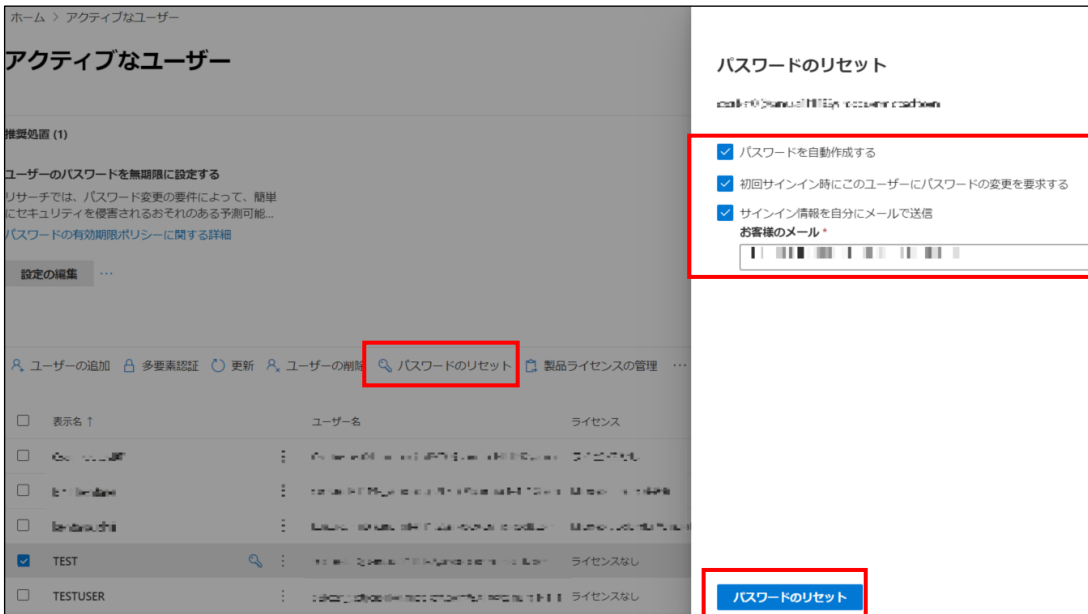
ホーム > アクティブなユーザー

アクティブなユーザー

推奨処置 (1)

ユーザーのパスワードを無期限に設定する
リサーチでは、パスワード変更の要件によって、簡単にセキュリティを侵害されるおそれのある予測可能...
パスワードの有効期限ポリシーに関する詳細

設定の編集 ···

ユーザーの追加　多要素認証　更新　ユーザーの削除　パスワードのリセット　製品ライセンスの管理 ···

| | 表示名 ↑ | ユーザー名 | ライセンス |
|---|---|---|---|
| | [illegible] | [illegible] | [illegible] |
| | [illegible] | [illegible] | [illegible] |
| | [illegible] | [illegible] | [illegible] |
| ☑ | TEST | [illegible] | ライセンスなし |
| | TESTUSER | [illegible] | ライセンスなし |

パスワードのリセット

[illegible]

パスワードを自動作成する
初回サインイン時にこのユーザーにパスワードの変更を要求する
サインイン情報を自分にメールで送信
お客様のメール *
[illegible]

パスワードのリセット